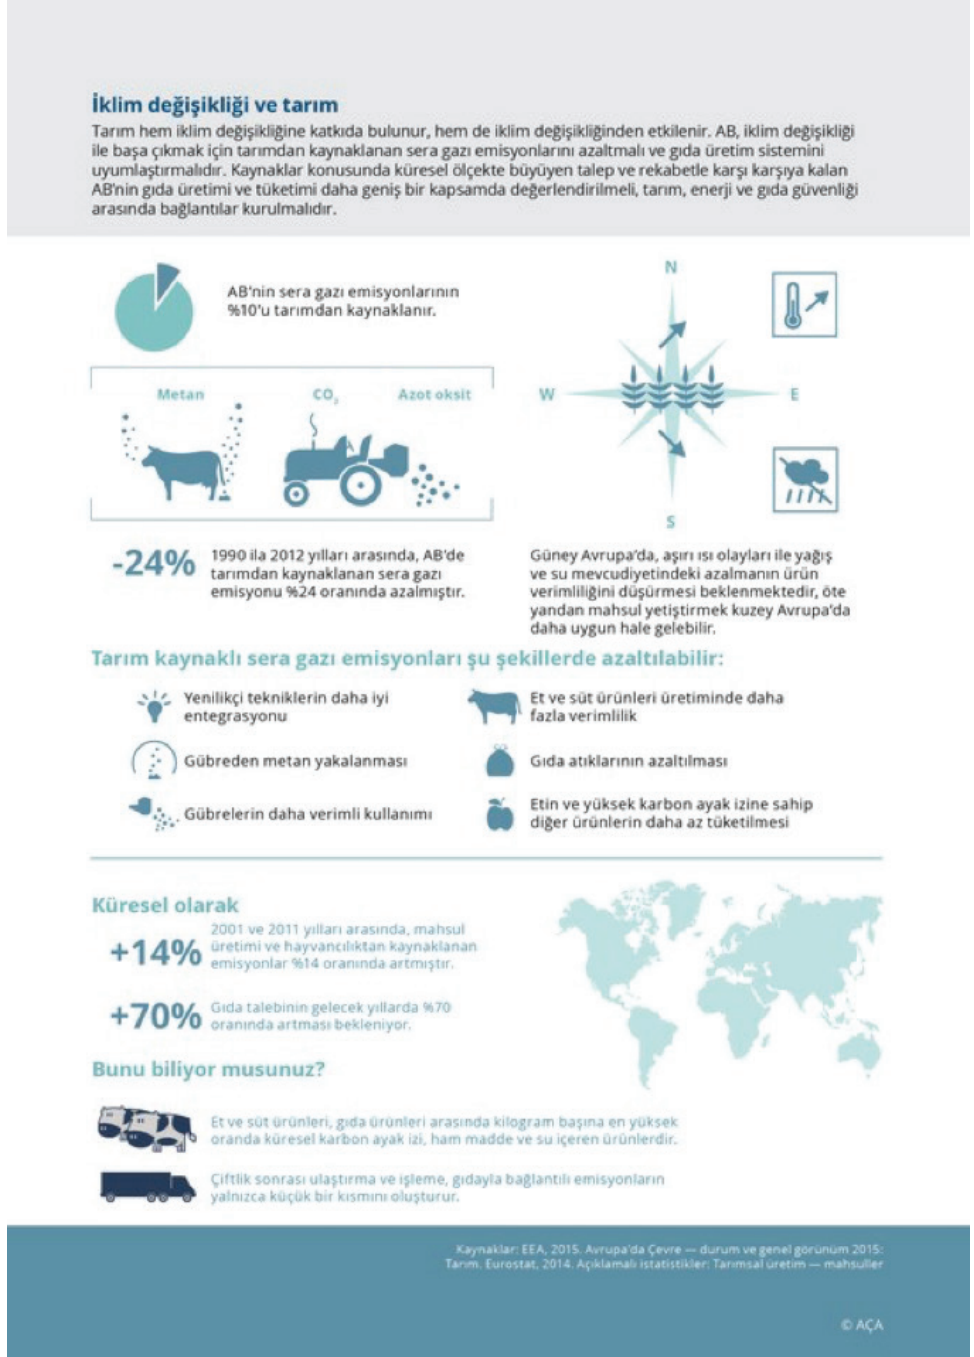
İklim değişikliği ve tarım

Tarım hem iklim değişikliğine katkıda bulunur, hem de iklim değişikliğinden etkilenir. AB, iklim değişikliği ile başa çıkmak için tarımdan kaynaklanan sera gazı emisyonlarını azaltmalı ve gıda üretim sistemini uyumlaştırmalıdır. Kaynaklar konusunda küresel ölçekte büyüyen talep ve rekabetle karşı karşıya kalan AB'nin gıda üretimi ve tüketimi daha geniş bir kapsamda değerlendirilmeli, tarım, enerji ve gıda güvenliği arasında bağlantılar kurulmalıdır.

AB'nin sera gazı emisyonlarının %10'u tarımdan kaynaklanır.

Metan
$CO_2$
Azot oksit

N
W
E
S

-24%
1990 ila 2012 yılları arasında, AB'de tarımdan kaynaklanan sera gazı emisyonu %24 oranında azalmıştır.

Güney Avrupa'da, aşırı ısı olayları ile yağış ve su mevcudiyetindeki azalmanın ürün verimliliğini düşürmesi beklenmektedir, öte yandan mahsul yetiştirmek kuzey Avrupa'da daha uygun hale gelebilir.

Tarım kaynaklı sera gazı emisyonları şu şekillerde azaltılabilir:

Yenilikçi tekniklerin daha iyi entegrasyonu

Et ve süt ürünleri üretiminde daha fazla verimlilik

Gübreden metan yakalanması

Gıda atıklarının azaltılması

Gübrelerin daha verimli kullanımı

Etin ve yüksek karbon ayak izine sahip diğer ürünlerin daha az tüketilmesi

Küresel olarak

+14%
2001 ve 2011 yılları arasında, mahsul üretimi ve hayvancılıktan kaynaklanan emisyonlar %14 oranında artmıştır.

+70%
Gıda talebinin gelecek yıllarda %70 oranında artması bekleniyor.

Bunu biliyor musunuz?

Et ve süt ürünleri, gıda ürünleri arasında kilogram başına en yüksek oranda küresel karbon ayak izi, ham madde ve su içeren ürünlerdir.

Çiftlik sonrası ulaştırma ve işleme, gıdayla bağlantılı emisyonların yalnızca küçük bir kısmını oluşturur.

Kaynaklar: EEA, 2015. Avrupa'da Çevre — durum ve genel görünüm 2015: Tarım. Eurostat, 2014. Açıklamalı istatistikler: Tarımsal üretim — mahsuller

© AÇA